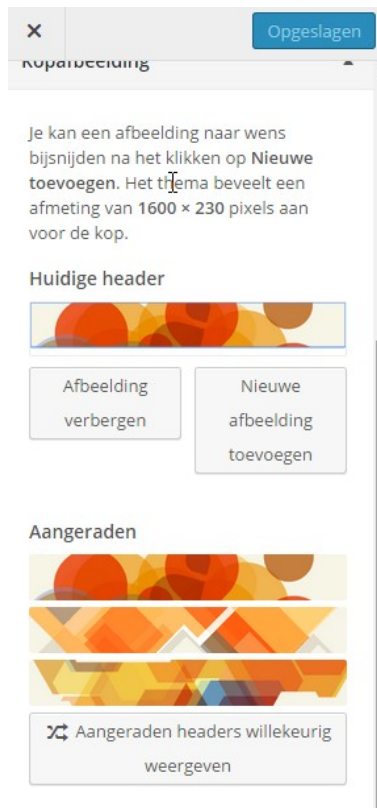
×

Opgeslagen

Kopafbeelding

Je kan een afbeelding naar wens bijsnijden na het klikken op **Nieuwe toevoegen**. Het thema beveelt een afmeting van **1600 × 230** pixels aan voor de kop.

Huidige header

Afbeelding verbergen

Nieuwe afbeelding toevoegen

Aangeraden

Aangeraden headers willekeurig weergeven